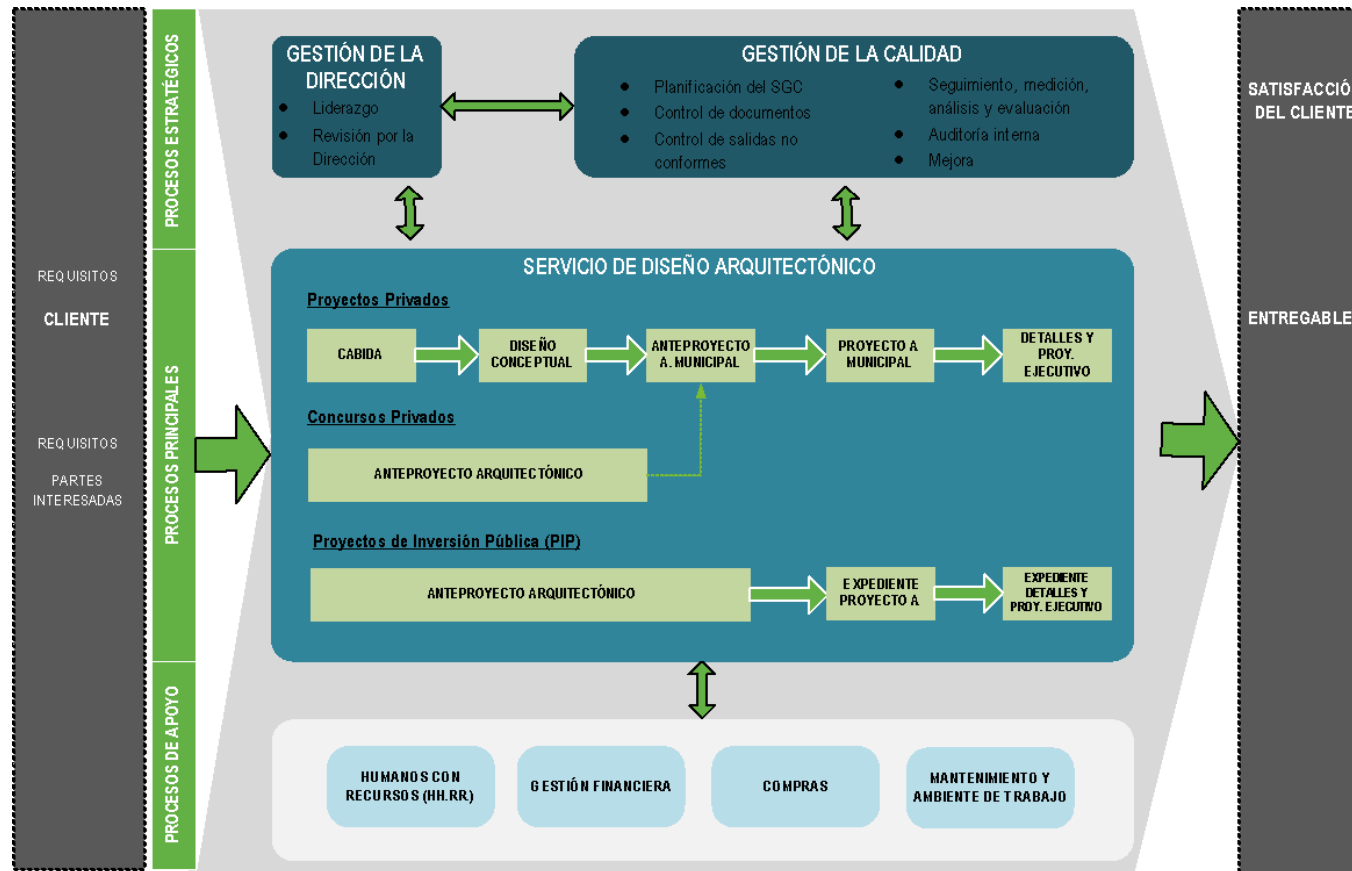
REQUISITOS

CLIENTE

REQUISITOS

PARTES INTERESADAS

PROCESOS ESTRATÉGICOS

PROCESOS PRINCIPALES

PROCESOS DE APOYO

GESTIÓN DE LA DIRECCIÓN
- Liderazgo
- Revisión por la Dirección

GESTIÓN DE LA CALIDAD
- Planificación del SGC
- Control de documentos
- Control de salidas no conformes
- Seguimiento, medición, análisis y evaluación
- Auditoría interna
- Mejora

SERVICIO DE DISEÑO ARQUITECTÓNICO

Proyectos Privados

CABIDA

DISEÑO CONCEPTUAL

ANTEPROYECTO A. MUNICIPAL

PROYECTO A MUNICIPAL

DETALLES Y PROY. EJECUTIVO

Concursos Privados

ANTEPROYECTO ARQUITECTÓNICO

Proyectos de Inversión Pública (PIP)

ANTEPROYECTO ARQUITECTÓNICO

EXPEDIENTE PROYECTO A

EXPEDIENTE DETALLES Y PROY. EJECUTIVO

HUMANOS CON RECURSOS (HH.RR)

GESTIÓN FINANCIERA

COMPRAS

MANTENIMIENTO Y AMBIENTE DE TRABAJO

SATISFACCIÓ DEL CLIENTE

ENTREGABLE